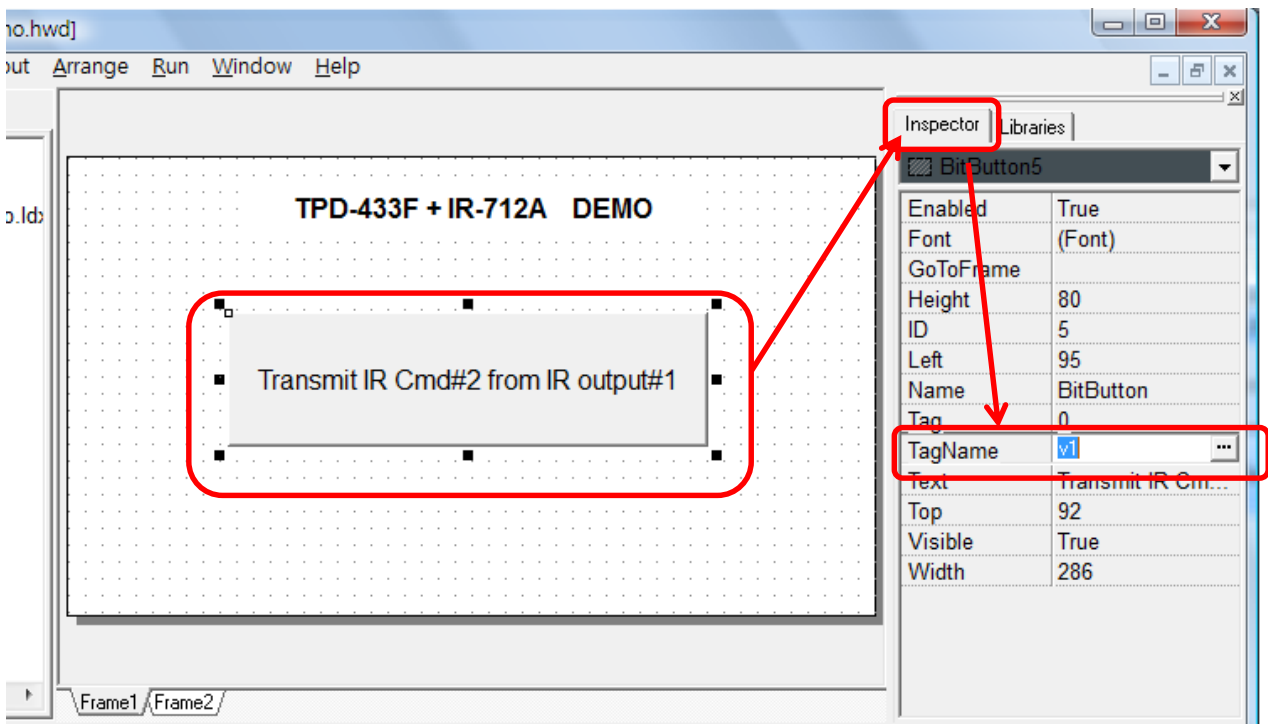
no.hwd]

out Arrange Run Window Help

Inspector Libraries

BitButton5

o.ldx

TPD-433F + IR-712A DEMO

Transmit IR Cmd#2 from IR output#1

| | |
|---|---|
| Enabled | True |
| Font | (Font) |
| GoToFrame | |
| Height | 80 |
| ID | 5 |
| Left | 95 |
| Name | BitButton |
| Tag | 0 |
| TagName | v1 |
| Text | Transmit IR Cm... |
| Top | 92 |
| Visible | True |
| Width | 286 |

Frame1 Frame2